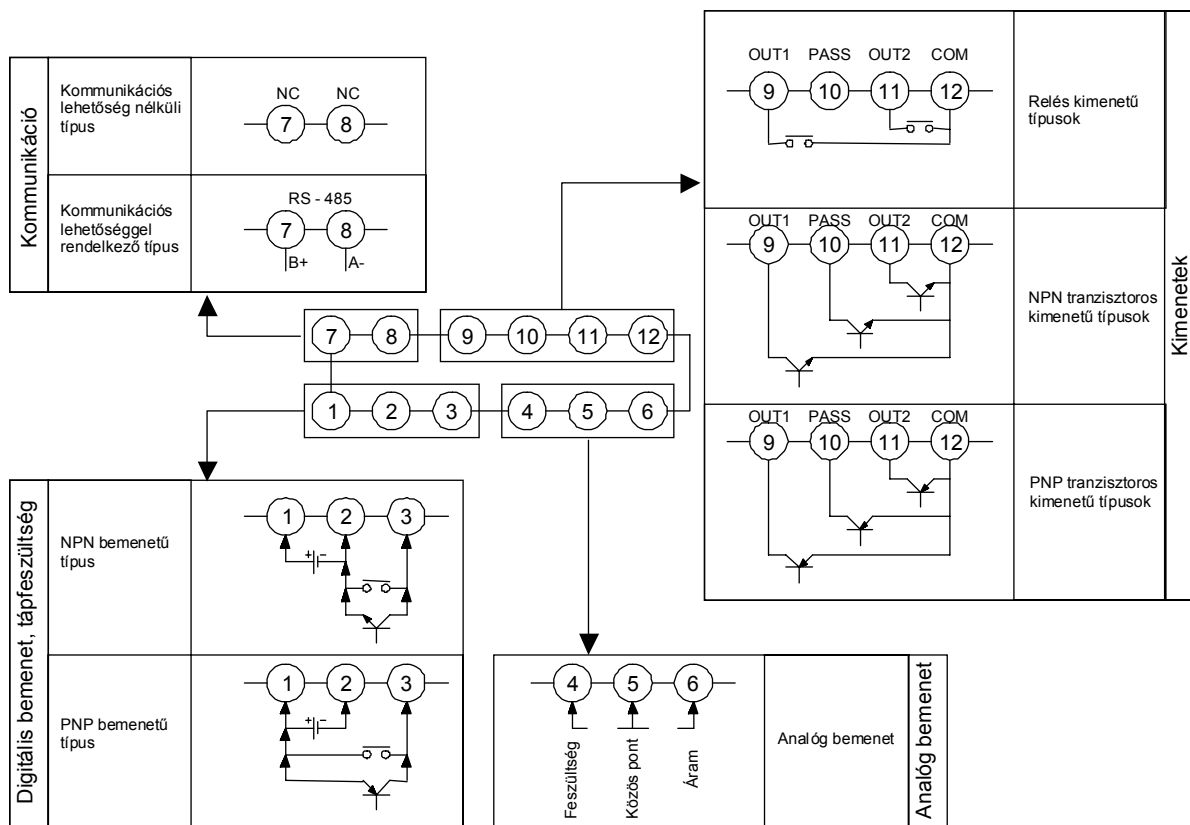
Kommunikáció

Kommunikációs lehetőség nélküli típus

NC NC
7 8

Kommunikációs lehetőséggel rendelkező típus

RS - 485
7 8
B+ A-

OUT1 PASS OUT2 COM
9 10 11 12

Relés kimenetű típusok

OUT1 PASS OUT2 COM
9 10 11 12

NPN tranzisztoros kimenetű típusok

OUT1 PASS OUT2 COM
9 10 11 12

PNP tranzisztoros kimenetű típusok

Kimenetek

7 8 9 10 11 12
1 2 3 4 5 6

Digitális bemenet, tápfeszültség

NPN bemenetű típus

1 2 3
+ -

PNP bemenetű típus

1 2 3
+ -

4 5 6
Feszültség Közös pont Áram

Analóg bemenet

Analóg bemenet